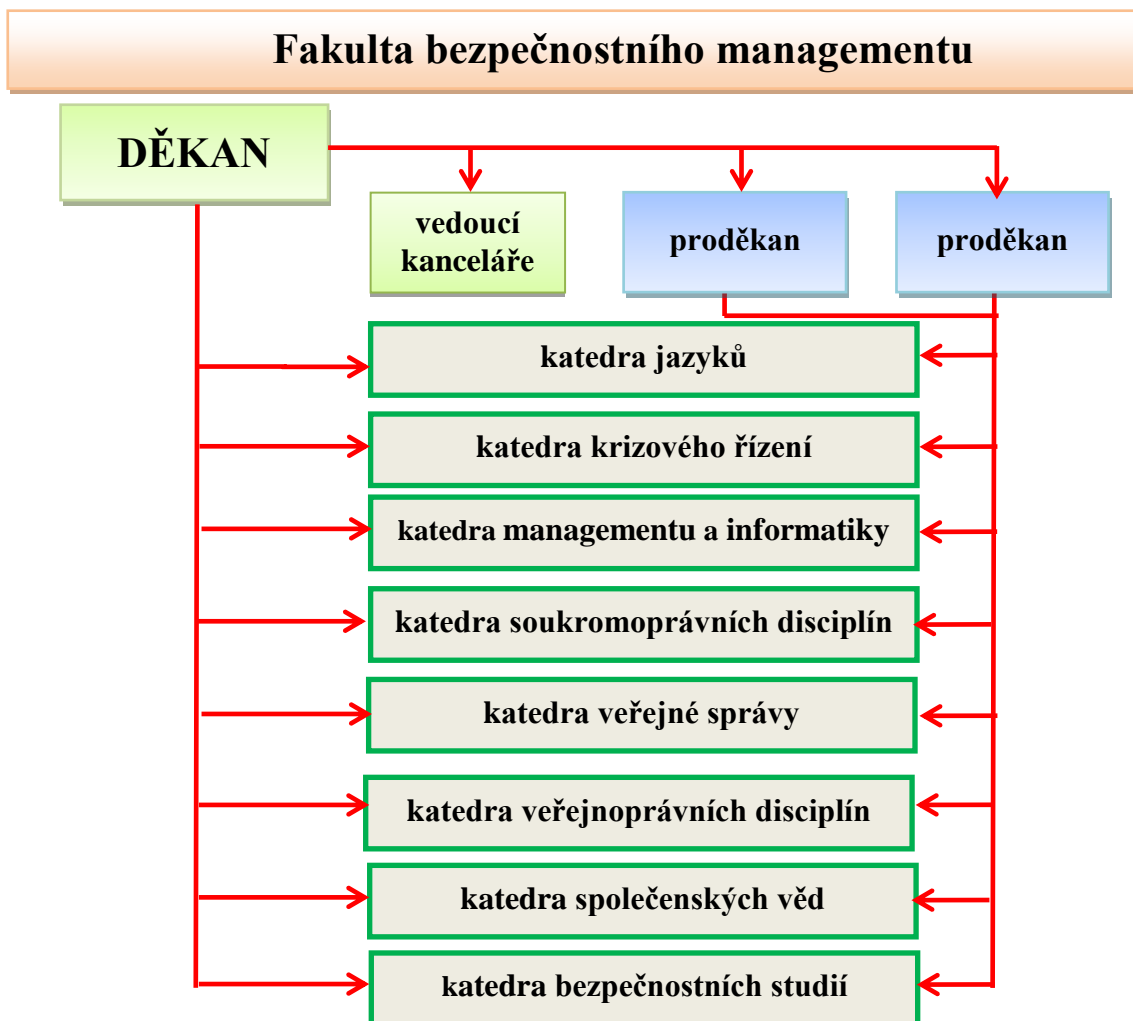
Fakulta bezpečnostního managementu

DĚKAN

vedoucí kanceláře

proděkan

proděkan

katedra jazyků

katedra krizového řízení

katedra managementu a informatiky

katedra soukromoprávních disciplín

katedra veřejné správy

katedra veřejnoprávních disciplín

katedra společenských věd

katedra bezpečnostních studií